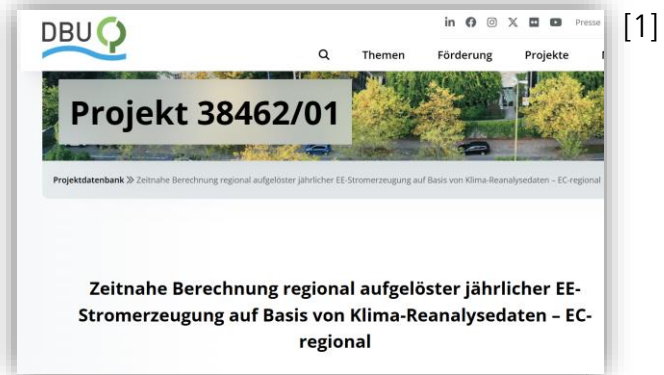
DBU

in Presse

[1]

Themen Förderung Projekte

Projekt 38462/01

Projektdatenbank » Zeitnahe Berechnung regional aufgelöster jährlicher EE-Stromerzeugung auf Basis von Klima-Reanalysedaten – EC-regional

Zeitnahe Berechnung regional aufgelöster jährlicher EE-Stromerzeugung auf Basis von Klima-Reanalysedaten – EC-regional